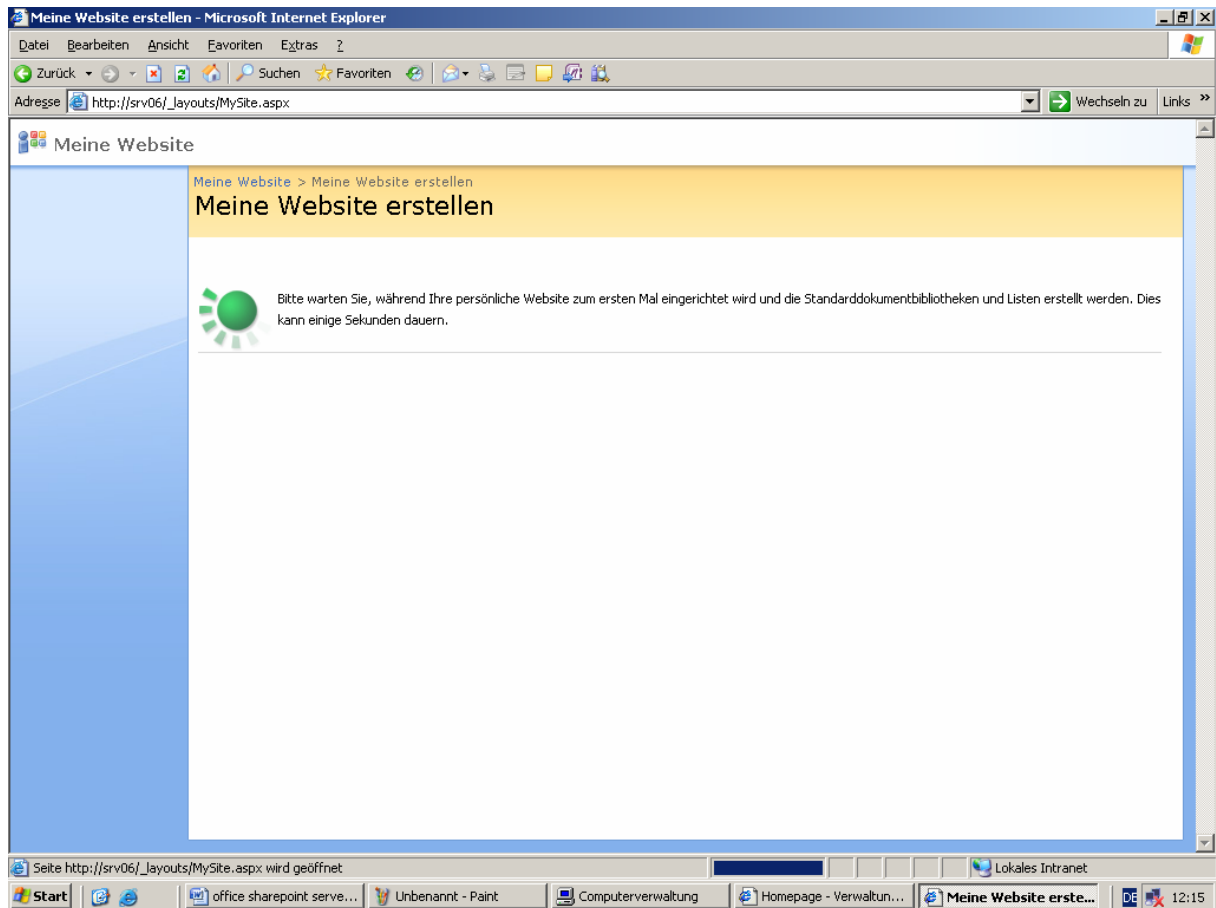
Meine Website erstellen - Microsoft Internet Explorer

Datei Bearbeiten Ansicht Favoriten Extras ?

Zurück Suchen Favoriten

Adresse http://srv06/_layouts/MySite.aspx Wechseln zu Links »

Meine Website

Meine Website > Meine Website erstellen

Meine Website erstellen

Bitte warten Sie, während Ihre persönliche Website zum ersten Mal eingerichtet wird und die Standarddokumentbibliotheken und Listen erstellt werden. Dies kann einige Sekunden dauern.

Seite http://srv06/_layouts/MySite.aspx wird geöffnet

Lokales Intranet

Start office sharepoint serve... Unbenannt - Paint Computerverwaltung Homepage - Verwaltun... Meine Website erste... DE 12:15